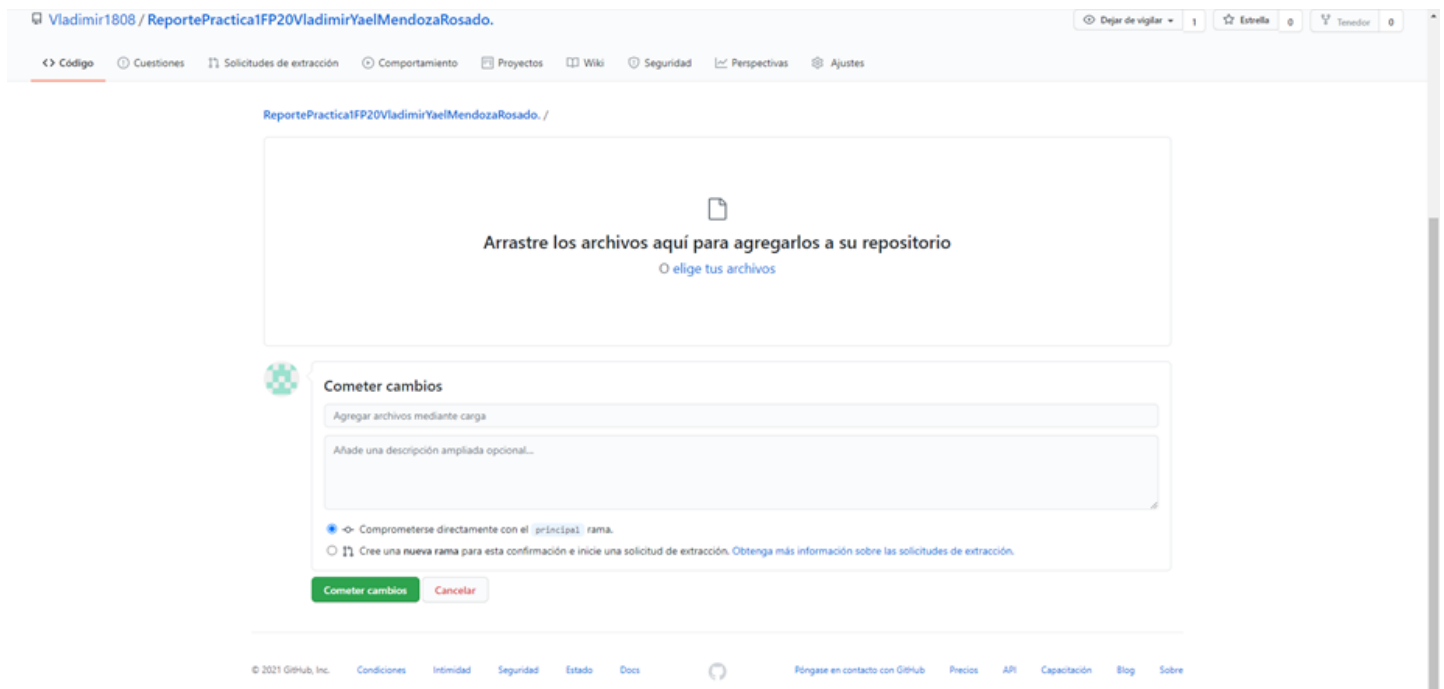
Vladimir1808 / ReportePractica1FP20VladimirYaelMendozaRosado.

Dejar de vigilar 1 Estrella 0 Tenedor 0

<> Código Cuestiones Solicitudes de extracción Comportamiento Proyectos Wiki Seguridad Perspectivas Ajustes

ReportePractica1FP20VladimirYaelMendozaRosado. /

Arrastre los archivos aquí para agregarlos a su repositorio

O elige tus archivos

Cometer cambios

Agregar archivos mediante carga

Añade una descripción ampliada opcional...

Comprometerse directamente con el principal rama.

Cree una nueva rama para esta confirmación e inicie una solicitud de extracción. Obtenga más información sobre las solicitudes de extracción.

Cometer cambios Cancelar

© 2021 GitHub, Inc. Condiciones Intimidad Seguridad Estado Docs Póngase en contacto con GitHub Precios API Capacitación Blog Sobre